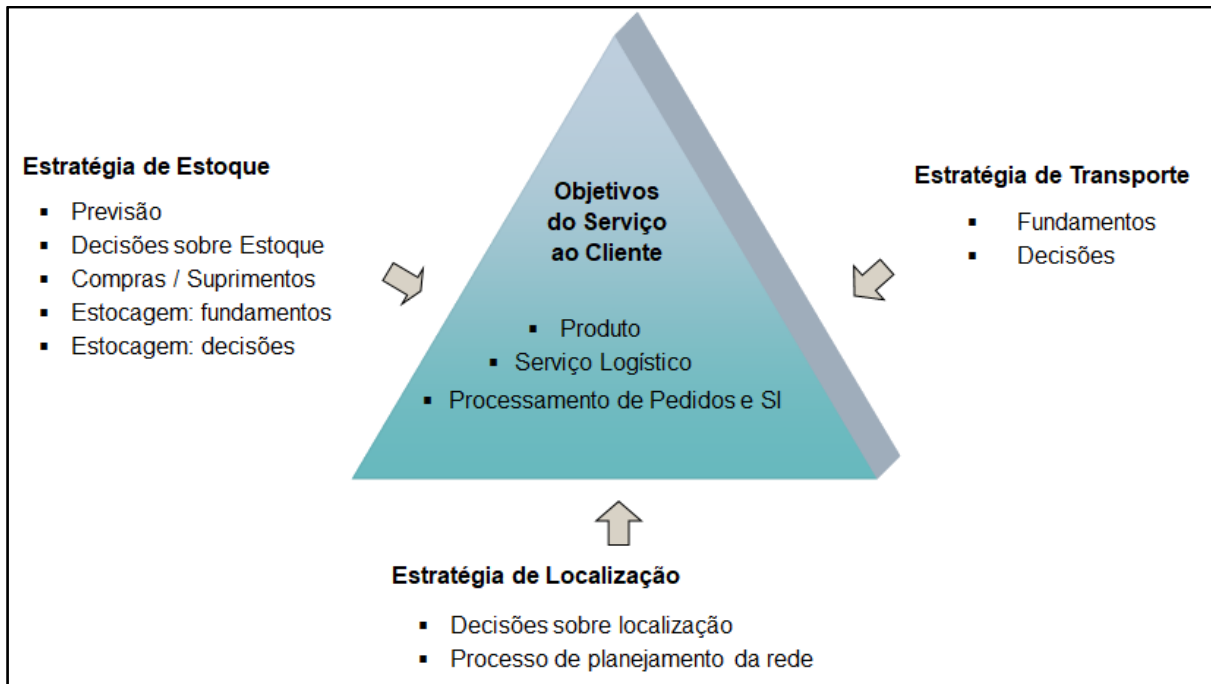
Estratégia de Estoque

- Previsão
- Decisões sobre Estoque
- Compras / Suprimentos
- Estocagem: fundamentos
- Estocagem: decisões

Objetivos do Serviço ao Cliente

- Produto
- Serviço Logístico
- Processamento de Pedidos e SI

Estratégia de Transporte

- Fundamentos
- Decisões

Estratégia de Localização

- Decisões sobre localização
- Processo de planejamento da rede